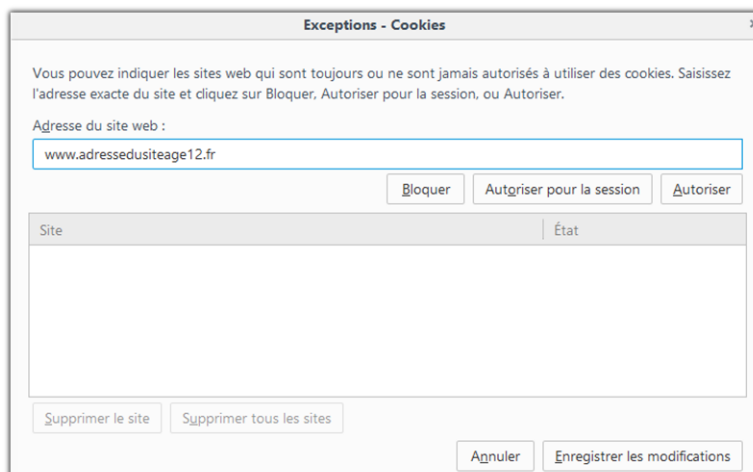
Exceptions - Cookies

Vous pouvez indiquer les sites web qui sont toujours ou ne sont jamais autorisés à utiliser des cookies. Saisissez l'adresse exacte du site et cliquez sur Bloquer, Autoriser pour la session, ou Autoriser.

Adresse du site web :

www.adressedusiteage12.fr

Bloquer | Autoriser pour la session | Autoriser

| Site | État |
|---|---|

Supprimer le site | Supprimer tous les sites

Annuler | Enregistrer les modifications